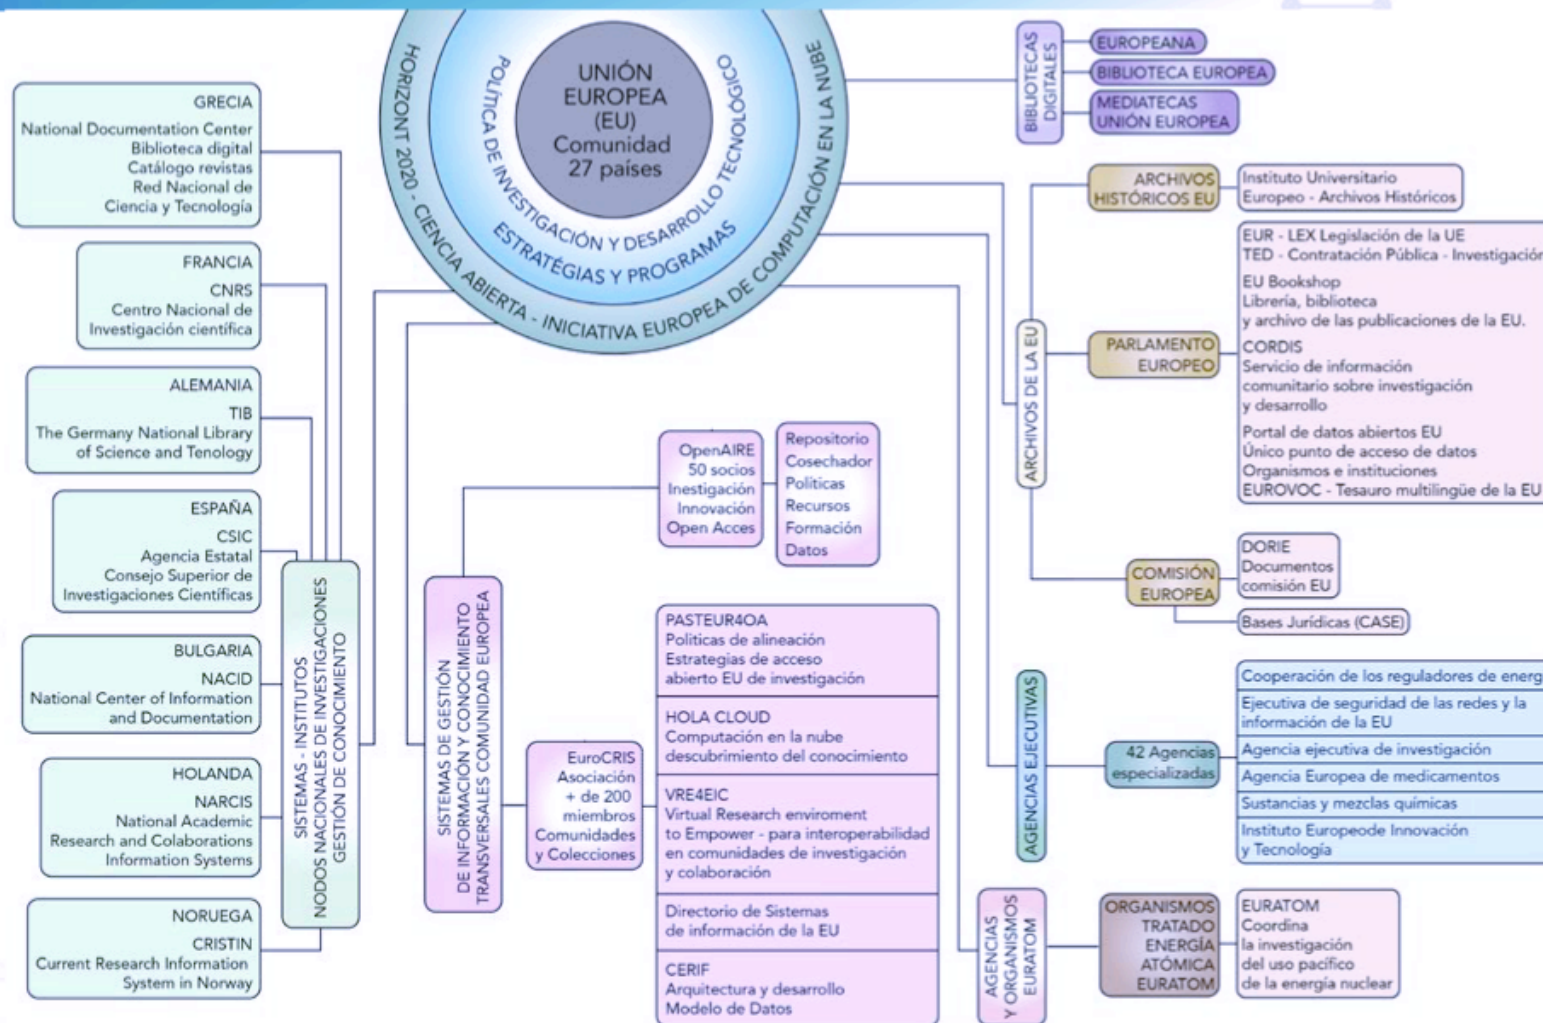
UNIÓN EUROPEA (EU) Comunidad 27 países

POLÍTICA DE INVESTIGACIÓN Y DESARROLLO TECNOLÓGICO

ESTRATÉGIAS Y PROGRAMAS

HORIZONT 2020 - CIENCIA ABIERTA - INICIATIVA EUROPEA DE COMPUTACIÓN EN LA NUBE

GRECIA
National Documentation Center
Biblioteca digital
Catálogo revistas
Red Nacional de Ciencia y Tecnología

FRANCIA
CNRS
Centro Nacional de Investigación científica

ALEMANIA
TIB
The Germany National Library of Science and Tenology

ESPAÑA
CSIC
Agencia Estatal
Consejo Superior de Investigaciones Científicas

BULGARIA
NACID
National Center of Information and Documentation

HOLANDA
NARCIS
National Academic Research and Colaborations Information Systems

NORUEGA
CRISTIN
Current Research Information System in Norway

SISTEMAS - INSTITUTOS NODOS NACIONALES DE INVESTIGACIONES GESTIÓN DE CONOCIMIENTO

SISTEMAS DE GESTIÓN DE INFORMACIÓN Y CONOCIMIENTO TRANSVERSALES COMUNIDAD EUROPEA

OpenAIRE
50 socios
Inestigación
Innovación
Open Acces

Repositorio
Cosechador
Políticas
Recursos
Formación
Datos

EuroCRIS
Asociación
+ de 200 miembros
Comunidades y Colecciones

PASTEUR4OA
Politicas de alineación
Estrategias de acceso abierto EU de investigación

HOLA CLOUD
Computación en la nube
descubrimiento del conocimiento

VRE4EIC
Virtual Research enviroment to Empower - para interoperabilidad en comunidades de investigación y colaboración

Directorio de Sistemas de información de la EU

CERIF
Arquitectura y desarrollo
Modelo de Datos

BIBLIOTECAS DIGITALES

EUROPEANA

BIBLIOTECA EUROPEA

MEDIATECAS UNIÓN EUROPEA

ARCHIVOS DE LA EU

ARCHIVOS HISTÓRICOS EU

Instituto Universitario Europeo - Archivos Históricos

PARLAMENTO EUROPEO

EUR - LEX Legislación de la UE
TED - Contratación Pública - Investigación
EU Bookshop
Librería, biblioteca y archivo de las publicaciones de la EU.
CORDIS
Servicio de información comunitario sobre investigación y desarrollo
Portal de datos abiertos EU
Único punto de acceso de datos
Organismos e instituciones
EUROVOC - Tesauro multilingüe de la EU

COMISIÓN EUROPEA

DORIE
Documentos comisión EU

Bases Jurídicas (CASE)

AGENCIAS EJECUTIVAS

42 Agencias especializadas

Cooperación de los reguladores de energ
Ejecutiva de seguridad de las redes y la información de la EU
Agencia ejecutiva de investigación
Agencia Europea de medicamentos
Sustancias y mezclas químicas
Instituto Europeode Innovación y Tecnología

AGENCIAS Y ORGANISMOS EURATOM

ORGANISMOS TRATADO ENERGÍA ATÓMICA EURATOM

EURATOM
Coordina
la investigación del uso pacífico de la energía nuclear